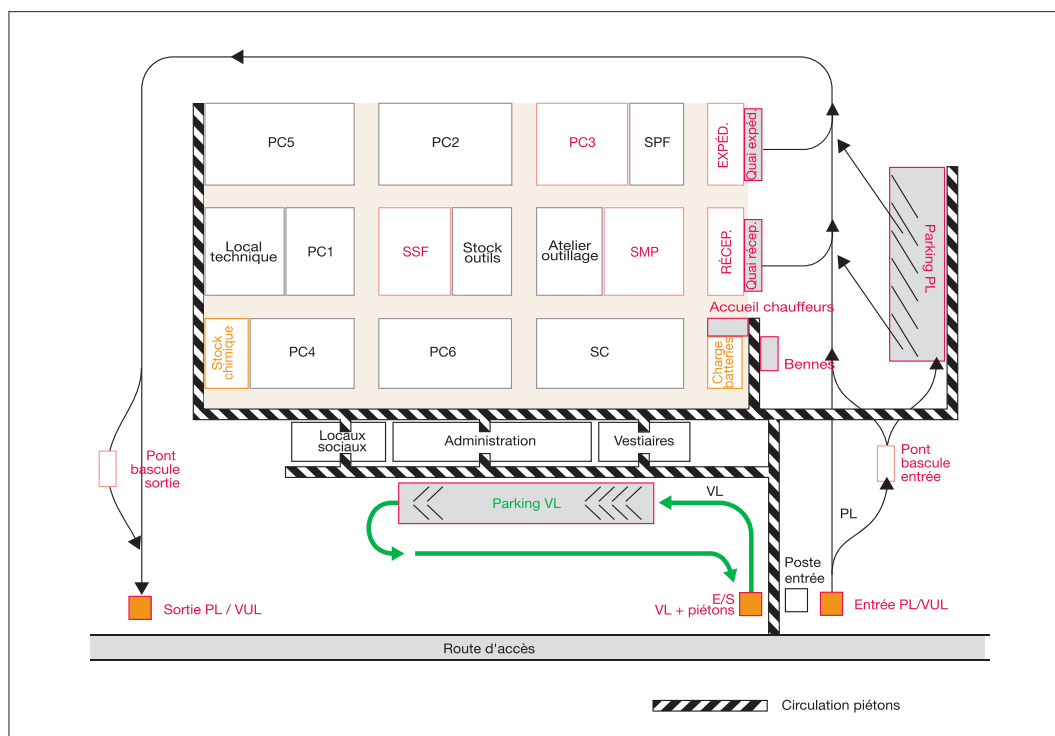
PC5

PC2

PC3

SPF

EXPÉD.

Quai expéd.

Local technique

PC1

SSF

Stock outils

Atelier outillage

SMP

RÉCEP.

Quai récep.

Parking PL

Accueil chauffeurs

Stock chimique

PC4

PC6

SC

Charge batteries

Bennes

Locaux sociaux

Administration

Vestiaires

Pont bascule sortie

Pont bascule entrée

Parking VL

VL

PL

Poste entrée

Sortie PL / VUL

E/S VL + piétons

Entrée PL/VUL

Route d'accès

Circulation piétons